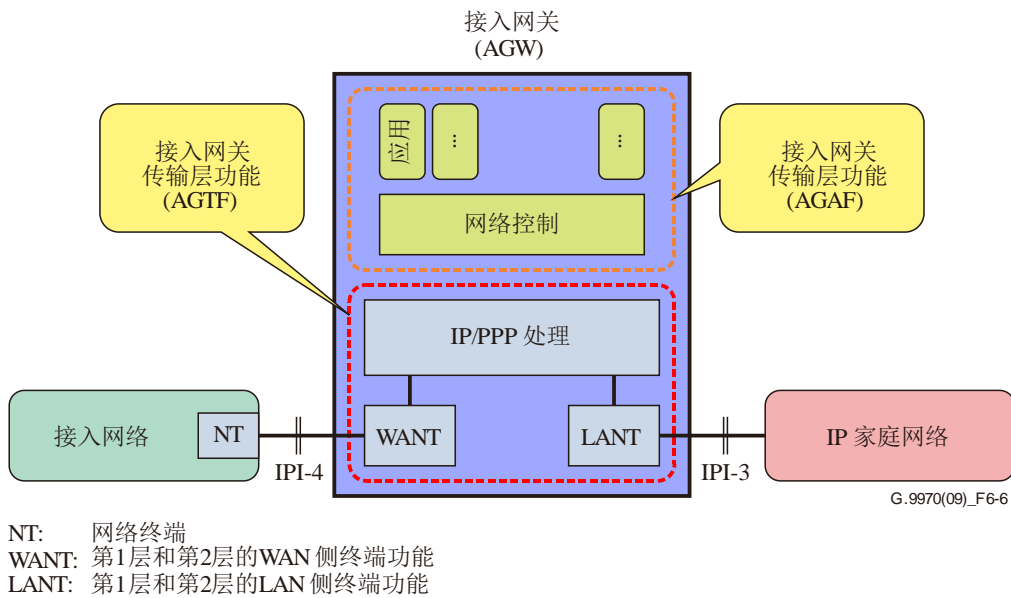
接入网关
(AGW)

接入网关
传输层功能
(AGTF)

应用

⋮

⋮

接入网关
传输层功能
(AGAF)

网络控制

IP/PPP 处理

接入网络

NT

WANT

LANT

IP 家庭网络

IPI-4

IPI-3

G.9970(09)_F6-6

NT: 网络终端
WANT: 第1层和第2层的WAN 侧终端功能
LANT: 第1层和第2层的LAN 侧终端功能